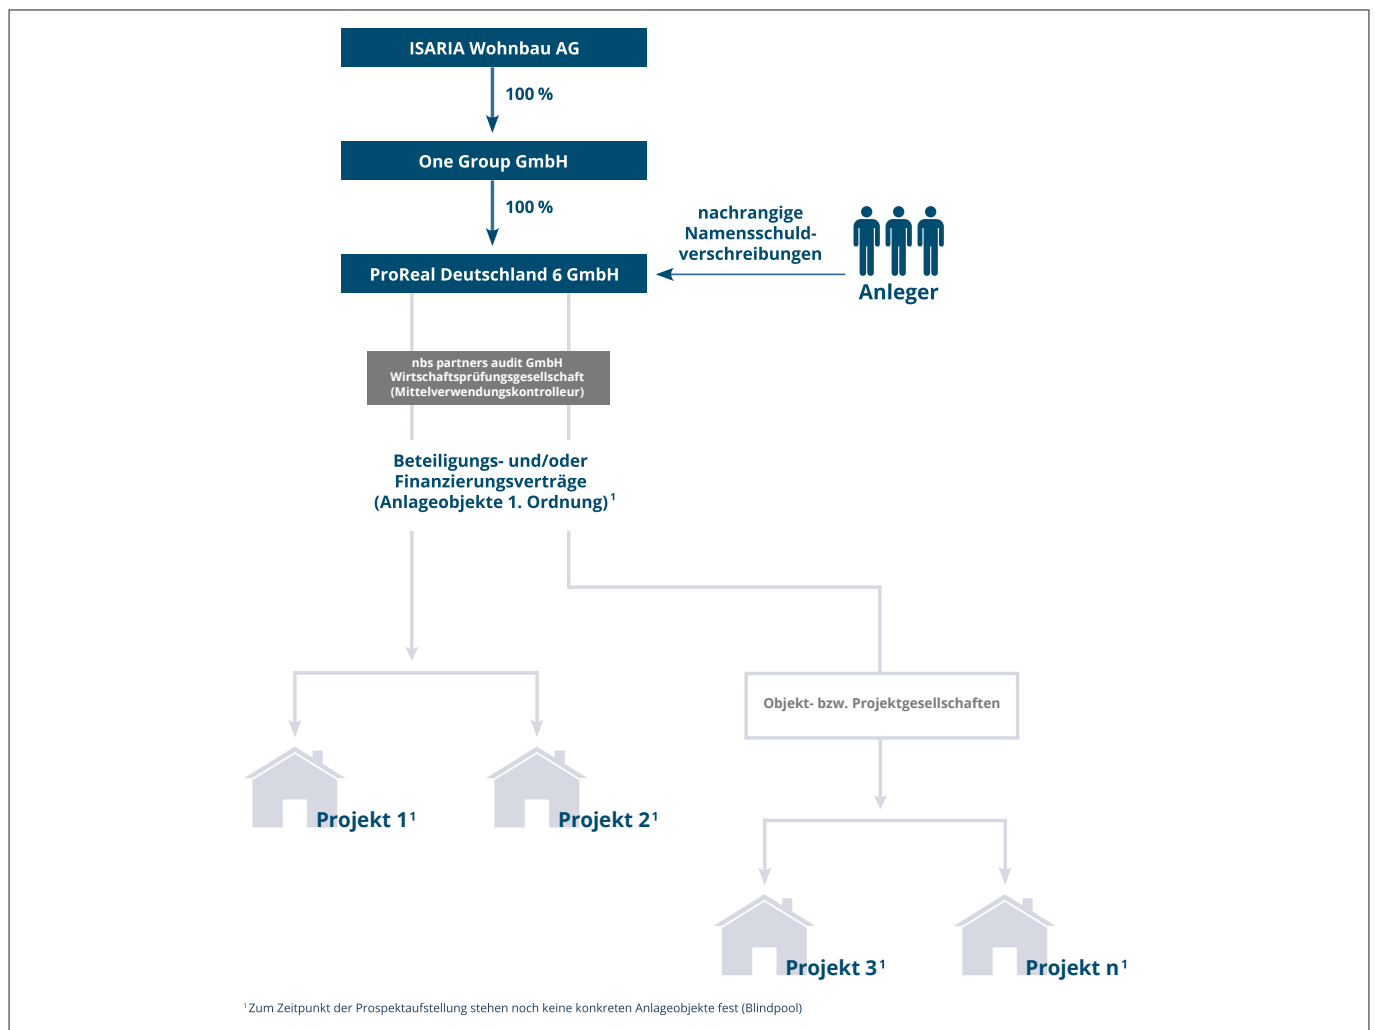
ISARIA Wohnbau AG

100 %

One Group GmbH

100 %

nachrangige Namensschuldverschreibungen

ProReal Deutschland 6 GmbH

Anleger

nbs partners audit GmbH Wirtschaftsprüfungsgesellschaft (Mittelverwendungskontrolleur)

Beteiligungs- und/oder Finanzierungsverträge (Anlageobjekte 1. Ordnung)$^{1}$

Objekt- bzw. Projektgesellschaften

Projekt 1$^{1}$

Projekt 2$^{1}$

Projekt 3$^{1}$

Projekt n$^{1}$

$^{1}$ Zum Zeitpunkt der Prospektaufstellung stehen noch keine konkreten Anlageobjekte fest (Blindpool)